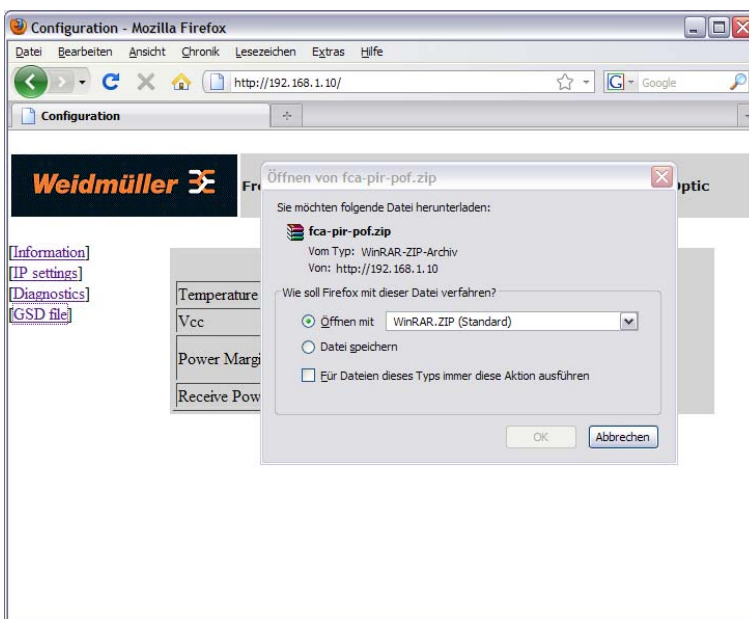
Configuration - Mozilla Firefox

Datei Bearbeiten Ansicht Chronik Lesezeichen Extras Hilfe

http://192.168.1.10/

Google

Configuration

Weidmüller

Fr

Optic

[Information]
[IP settings]
[Diagnostics]
[GSD file]

Temperature
Vcc
Power Margi
Receive Pow

Öffnen von fca-pir-pof.zip

Sie möchten folgende Datei herunterladen:

fca-pir-pof.zip
Vom Typ: WinRAR-ZIP-Archiv
Von: http://192.168.1.10

Wie soll Firefox mit dieser Datei verfahren?

Öffnen mit WinRAR.ZIP (Standard)

Datei speichern

Für Dateien dieses Typs immer diese Aktion ausführen

OK Abbrechen